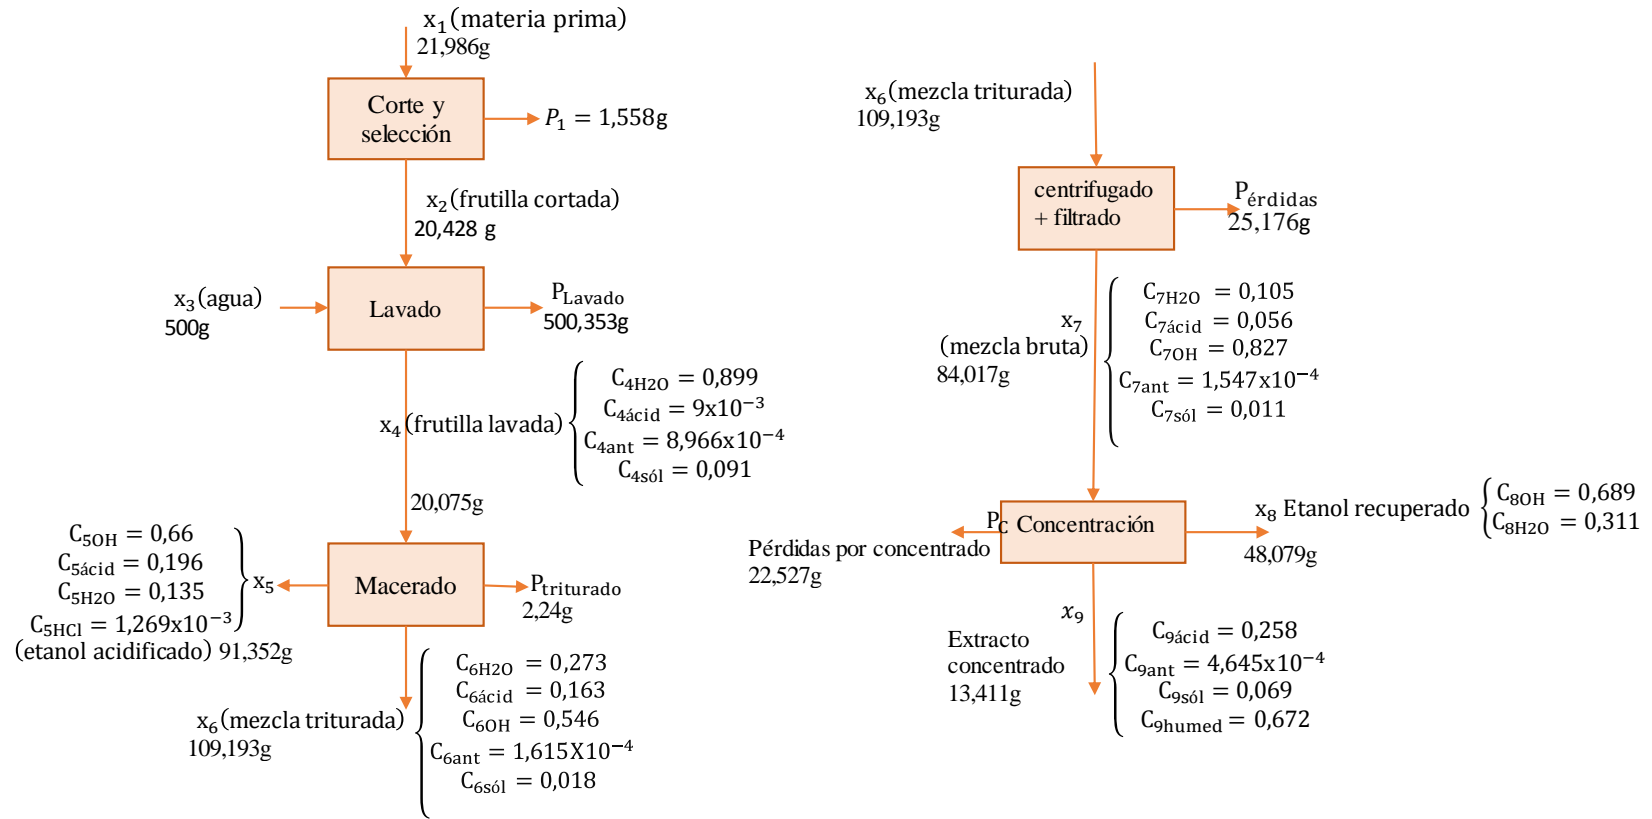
$x_1$(materia prima)
21,986g

Corte y selección

$P_1 = 1{,}558$g

$x_2$(frutilla cortada)
20,428 g

$x_3$(agua)
500g

Lavado

$P_{Lavado}$
500,353g

$x_4$(frutilla lavada)
$C_{4H2O} = 0{,}899$
$C_{4ácid} = 9x10^{-3}$
$C_{4ant} = 8{,}966x10^{-4}$
$C_{4sól} = 0{,}091$

20,075g

$C_{5OH} = 0{,}66$
$C_{5ácid} = 0{,}196$
$C_{5H2O} = 0{,}135$
$C_{5HCl} = 1{,}269x10^{-3}$
$x_5$
(etanol acidificado) 91,352g

Macerado

$P_{triturado}$
2,24g

$x_6$(mezcla triturada)
109,193g
$C_{6H2O} = 0{,}273$
$C_{6ácid} = 0{,}163$
$C_{6OH} = 0{,}546$
$C_{6ant} = 1{,}615X10^{-4}$
$C_{6sól} = 0{,}018$

$x_6$(mezcla triturada)
109,193g

centrifugado + filtrado

$P_{érdidas}$
25,176g

$x_7$
(mezcla bruta)
84,017g
$C_{7H2O} = 0{,}105$
$C_{7ácid} = 0{,}056$
$C_{7OH} = 0{,}827$
$C_{7ant} = 1{,}547x10^{-4}$
$C_{7sól} = 0{,}011$

$P_C$ Concentración

Pérdidas por concentrado
22,527g

$x_8$ Etanol recuperado
48,079g
$C_{8OH} = 0{,}689$
$C_{8H2O} = 0{,}311$

$x_9$
Extracto concentrado
13,411g
$C_{9ácid} = 0{,}258$
$C_{9ant} = 4{,}645x10^{-4}$
$C_{9sól} = 0{,}069$
$C_{9humed} = 0{,}672$